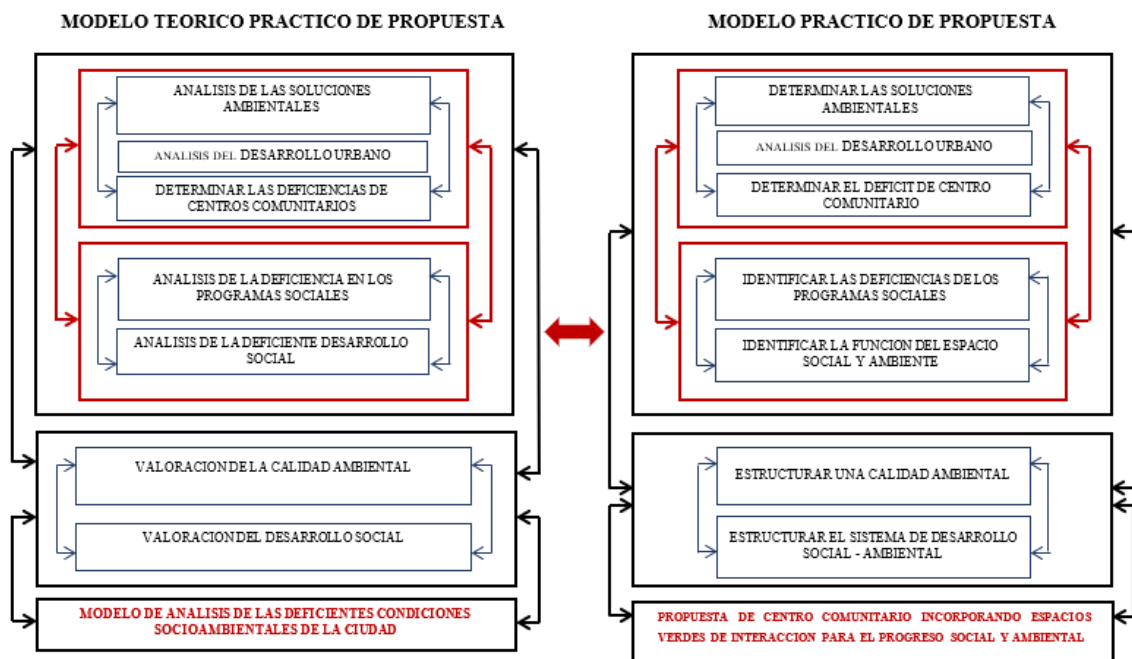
MODELO TEORICO PRACTICO DE PROPUESTA

ANALISIS DE LAS SOLUCIONES AMBIENTALES

ANALISIS DEL DESARROLLO URBANO

DETERMINAR LAS DEFICIENCIAS DE CENTROS COMUNITARIOS

ANALISIS DE LA DEFICIENCIA EN LOS PROGRAMAS SOCIALES

ANALISIS DE LA DEFICIENTE DESARROLLO SOCIAL

VALORACION DE LA CALIDAD AMBIENTAL

VALORACION DEL DESARROLLO SOCIAL

MODELO DE ANALISIS DE LAS DEFICIENTES CONDICIONES SOCIOAMBIENTALES DE LA CIUDAD

MODELO PRACTICO DE PROPUESTA

DETERMINAR LAS SOLUCIONES AMBIENTALES

ANALISIS DEL DESARROLLO URBANO

DETERMINAR EL DEFICIT DE CENTRO COMUNITARIO

IDENTIFICAR LAS DEFICIENCIAS DE LOS PROGRAMAS SOCIALES

IDENTIFICAR LA FUNCION DEL ESPACIO SOCIAL Y AMBIENTE

ESTRUCTURAR UNA CALIDAD AMBIENTAL

ESTRUCTURAR EL SISTEMA DE DESARROLLO SOCIAL - AMBIENTAL

PROPUESTA DE CENTRO COMUNITARIO INCORPORANDO ESPACIOS VERDES DE INTERACCION PARA EL PROGRESO SOCIAL Y AMBIENTAL